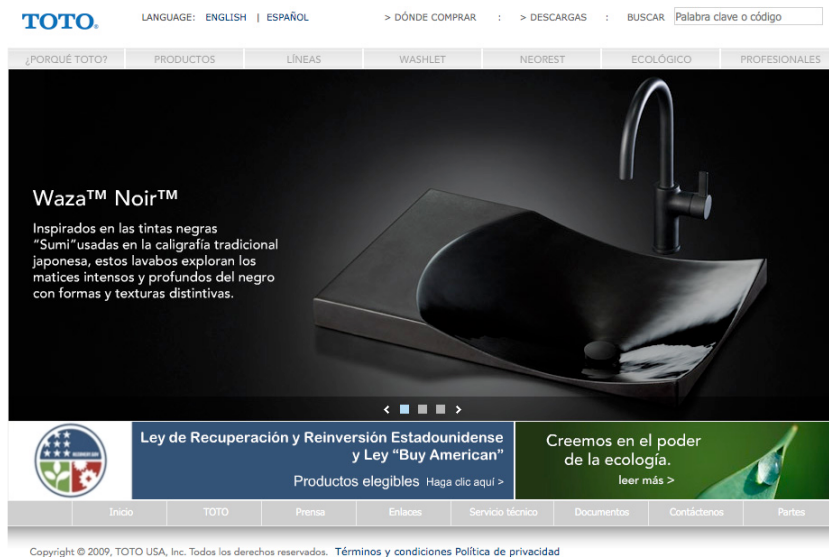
TOTO.

LANGUAGE: ENGLISH | ESPAÑOL

> DÓNDE COMPRAR : > DESCARGAS : BUSCAR Palabra clave o código

¿PORQUÉ TOTO? PRODUCTOS LÍNEAS WASHLET NEOREST ECOLÓGICO PROFESIONALES

Waza™ Noir™

Inspirados en las tintas negras "Sumi"usadas en la caligrafía tradicional japonesa, estos lavabos exploran los matices intensos y profundos del negro con formas y texturas distintivas.

Ley de Recuperación y Reinversión Estadounidense y Ley "Buy American"

Productos elegibles Haga clic aquí >

Creemos en el poder de la ecología.

leer más >

Inicio TOTO Prensa Enlaces Servicio técnico Documentos Contáctenos Partes

Copyright © 2009, TOTO USA, Inc. Todos los derechos reservados. Términos y condiciones Política de privacidad